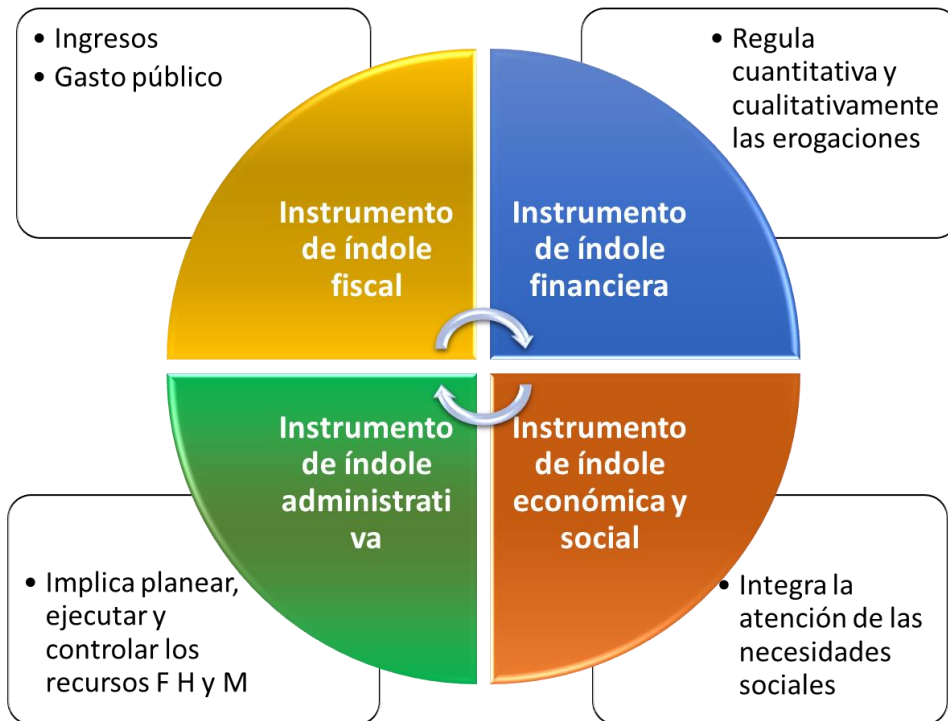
• Ingresos
• Gasto público

• Regula cuantitativa y cualitativamente las erogaciones

Instrumento de índole fiscal

Instrumento de índole financiera

Instrumento de índole administrati va

Instrumento de índole económica y social

• Implica planear, ejecutar y controlar los recursos F H y M

• Integra la atención de las necesidades sociales